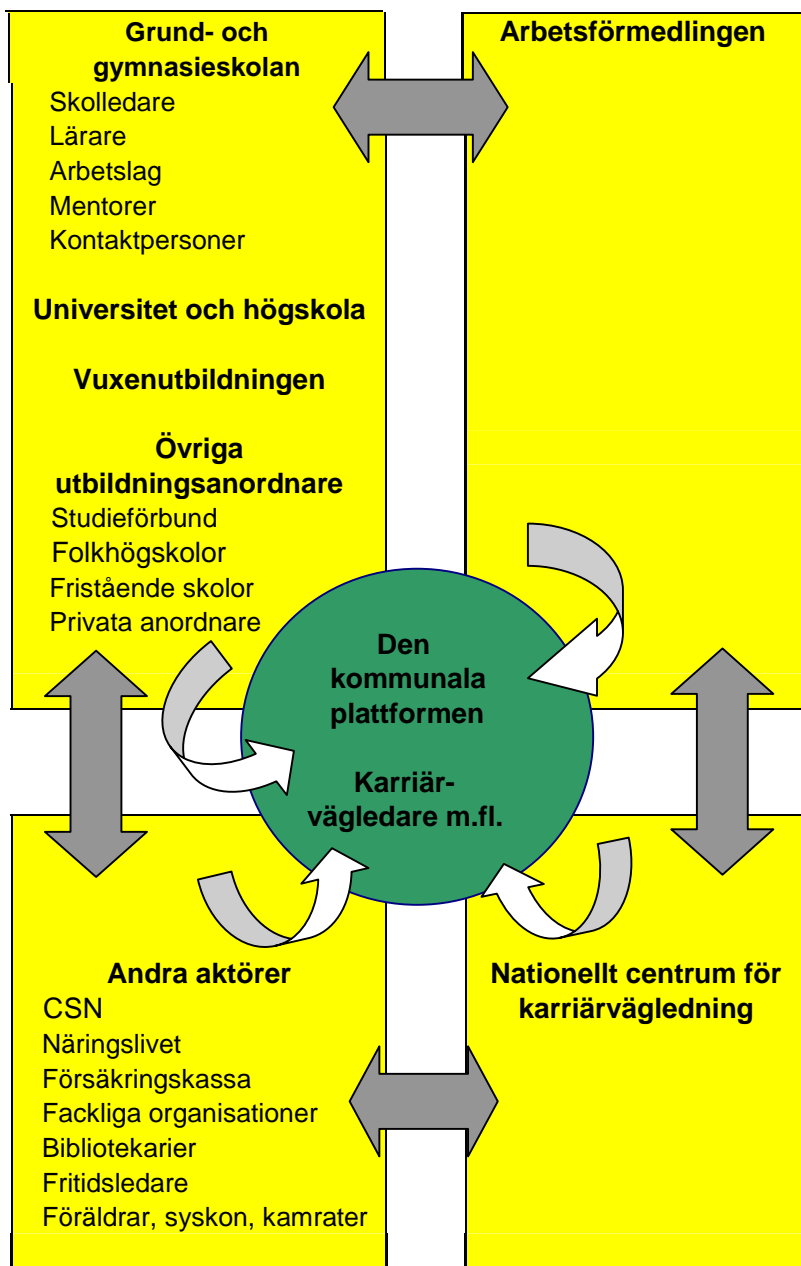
Grund- och gymnasieskolan
Skolledare
Lärare
Arbetslag
Mentorer
Kontaktpersoner

Universitet och högskola

Vuxenutbildningen

Övriga utbildningsanordnare
Studieförbund
Folkhögskolor
Fristående skolor
Privata anordnare

Arbetsförmedlingen

Den kommunala plattformen

Karriärvägledare m.fl.

Andra aktörer
CSN
Näringslivet
Försäkringskassa
Fackliga organisationer
Bibliotekarier
Fritidsledare
Föräldrar, syskon, kamrater

Nationellt centrum för karriärvägledning